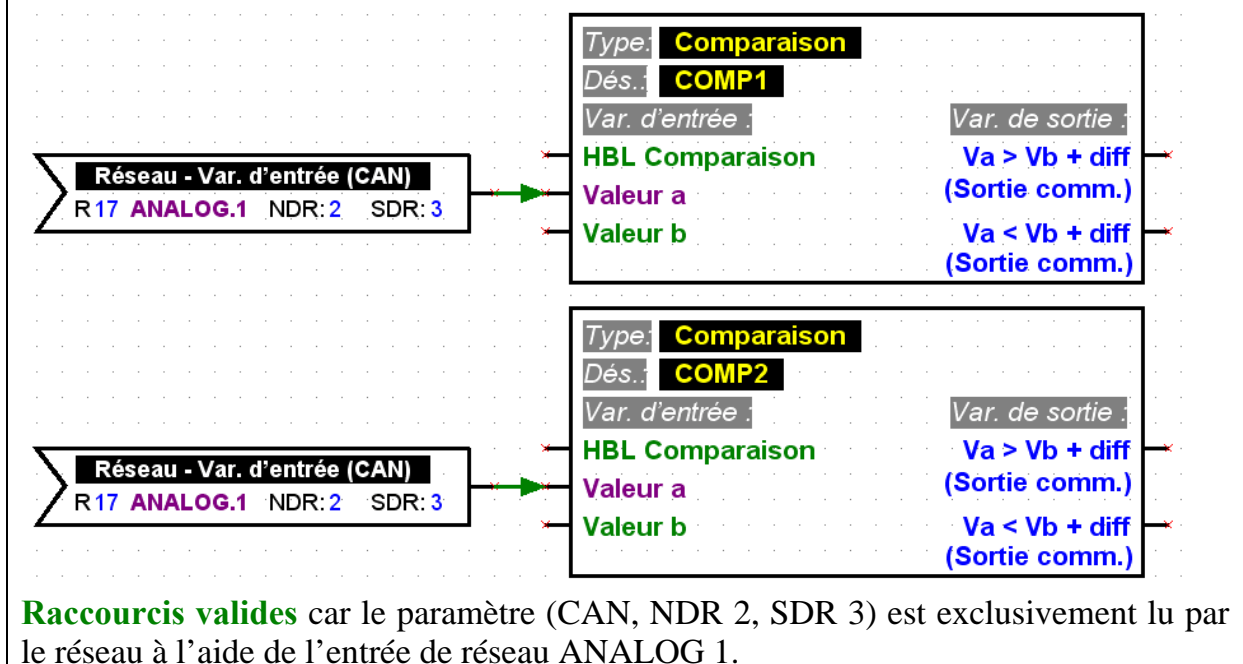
Type: Comparaison
Dés.: COMP1
Var. d'entrée :
Var. de sortie :
HBL Comparaison
Va > Vb + diff
Réseau - Var. d'entrée (CAN)
R17 ANALOG.1 NDR: 2 SDR: 3
Valeur a
(Sortie comm.)
Valeur b
Va < Vb + diff
(Sortie comm.)

Type: Comparaison
Dés.: COMP2
Var. d'entrée :
Var. de sortie :
HBL Comparaison
Va > Vb + diff
Réseau - Var. d'entrée (CAN)
R17 ANALOG.1 NDR: 2 SDR: 3
Valeur a
(Sortie comm.)
Valeur b
Va < Vb + diff
(Sortie comm.)

Raccourcis valides car le paramètre (CAN, NDR 2, SDR 3) est exclusivement lu par le réseau à l'aide de l'entrée de réseau ANALOG 1.